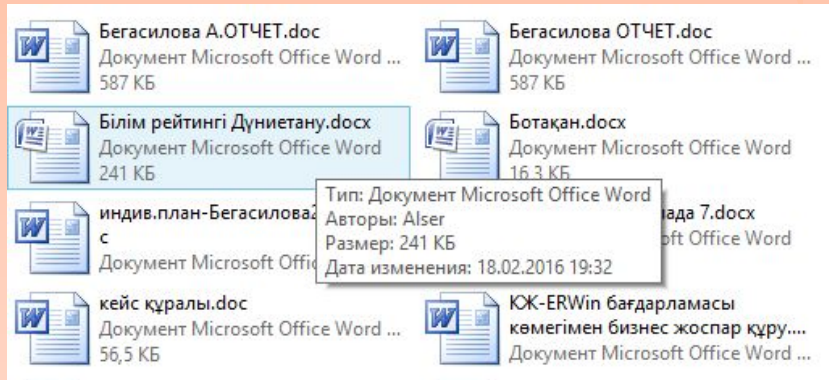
Бегасилова А.ОТЧЕТ.doc
Документ Microsoft Office Word ...
587 КБ

Бегасилова ОТЧЕТ.doc
Документ Microsoft Office Word ...
587 КБ

Білім рейтингі Дүниетану.docx
Документ Microsoft Office Word
241 КБ

Ботақан.docx
Документ Microsoft Office Word
16,3 КБ

Тип: Документ Microsoft Office Word
Авторы: Alser
Размер: 241 КБ
Дата изменения: 18.02.2016 19:32

индив.план-Бегасилова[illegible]
с
Документ Microsoft Offic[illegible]

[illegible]ада 7.docx
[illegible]t Office Word

кейс құралы.doc
Документ Microsoft Office Word ...
56,5 КБ

ҚЖ-ERWin бағдарламасы көмегімен бизнес жоспар құру....
Документ Microsoft Office Word ...